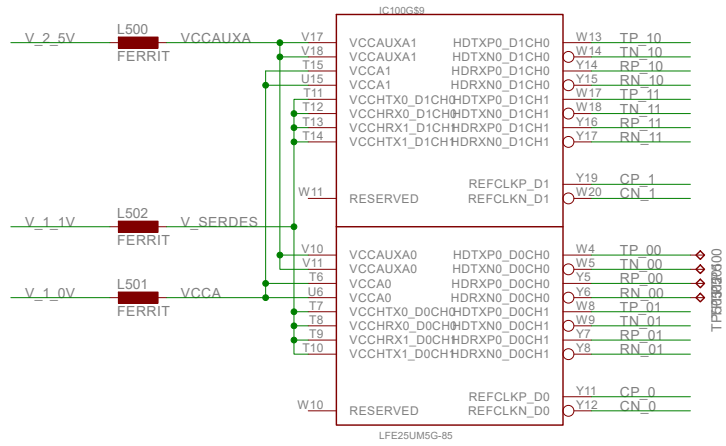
IC100G$9

V_2_5V
L500
FERRIT
VCCAUXA

V_1_1V
L502
FERRIT
V_SERDES

V_1_0V
L501
FERRIT
VCCA

V17 VCCAUXA1
V18 VCCAUXA1
T15 VCCA1
U15 VCCA1
T11 VCCHTX0_D1CH0
T12 VCCHRX0_D1CH0
T13 VCCHRX1_D1CH1
T14 VCCHTX1_D1CH1

W11 RESERVED

HDTXP0_D1CH0 W13 TP_10
HDTXN0_D1CH0 W14 TN_10
HDRXP0_D1CH0 Y14 RP_10
HDRXN0_D1CH0 Y15 RN_10
HDTXP0_D1CH1 W17 TP_11
HDTXN0_D1CH1 W18 TN_11
HDRXP0_D1CH1 Y16 RP_11
HDRXN0_D1CH1 Y17 RN_11

REFCLKP_D1 Y19 CP_1
REFCLKN_D1 W20 CN_1

V10 VCCAUXA0
V11 VCCAUXA0
T6 VCCA0
U6 VCCA0
T7 VCCHTX0_D0CH0
T8 VCCHRX0_D0CH0
T9 VCCHRX1_D0CH1
T10 VCCHTX1_D0CH1

W10 RESERVED

HDTXP0_D0CH0 W4 TP_00
HDTXN0_D0CH0 W5 TN_00
HDRXP0_D0CH0 Y5 RP_00
HDRXN0_D0CH0 Y6 RN_00
HDTXP0_D0CH1 W8 TP_01
HDTXN0_D0CH1 W9 TN_01
HDRXP0_D0CH1 Y7 RP_01
HDRXN0_D0CH1 Y8 RN_01

REFCLKP_D0 Y11 CP_0
REFCLKN_D0 Y12 CN_0

TP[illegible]

LFE25UM5G-85